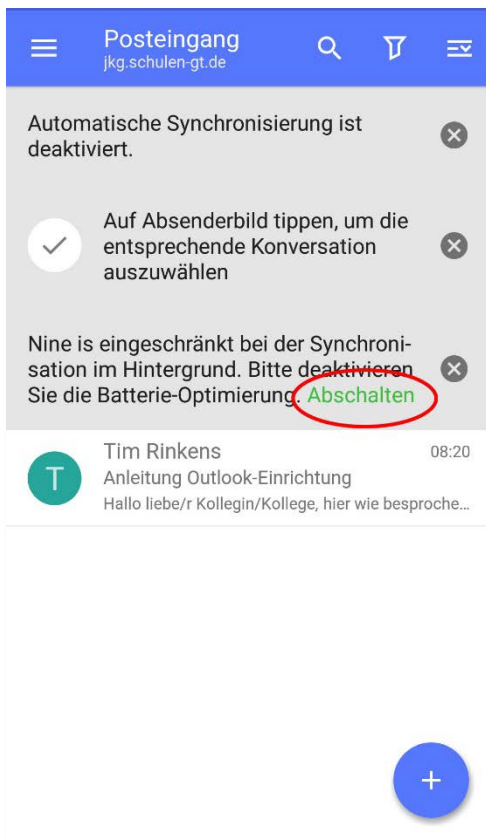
Posteingang
jkg.schulen-gt.de

Automatische Synchronisierung ist deaktiviert.

Auf Absenderbild tippen, um die entsprechende Konversation auszuwählen

Nine is eingeschränkt bei der Synchronisation im Hintergrund. Bitte deaktivieren Sie die Batterie-Optimierung. Abschalten

T
Tim Rinkens
08:20
Anleitung Outlook-Einrichtung
Hallo liebe/r Kollegin/Kollege, hier wie besproche...

+